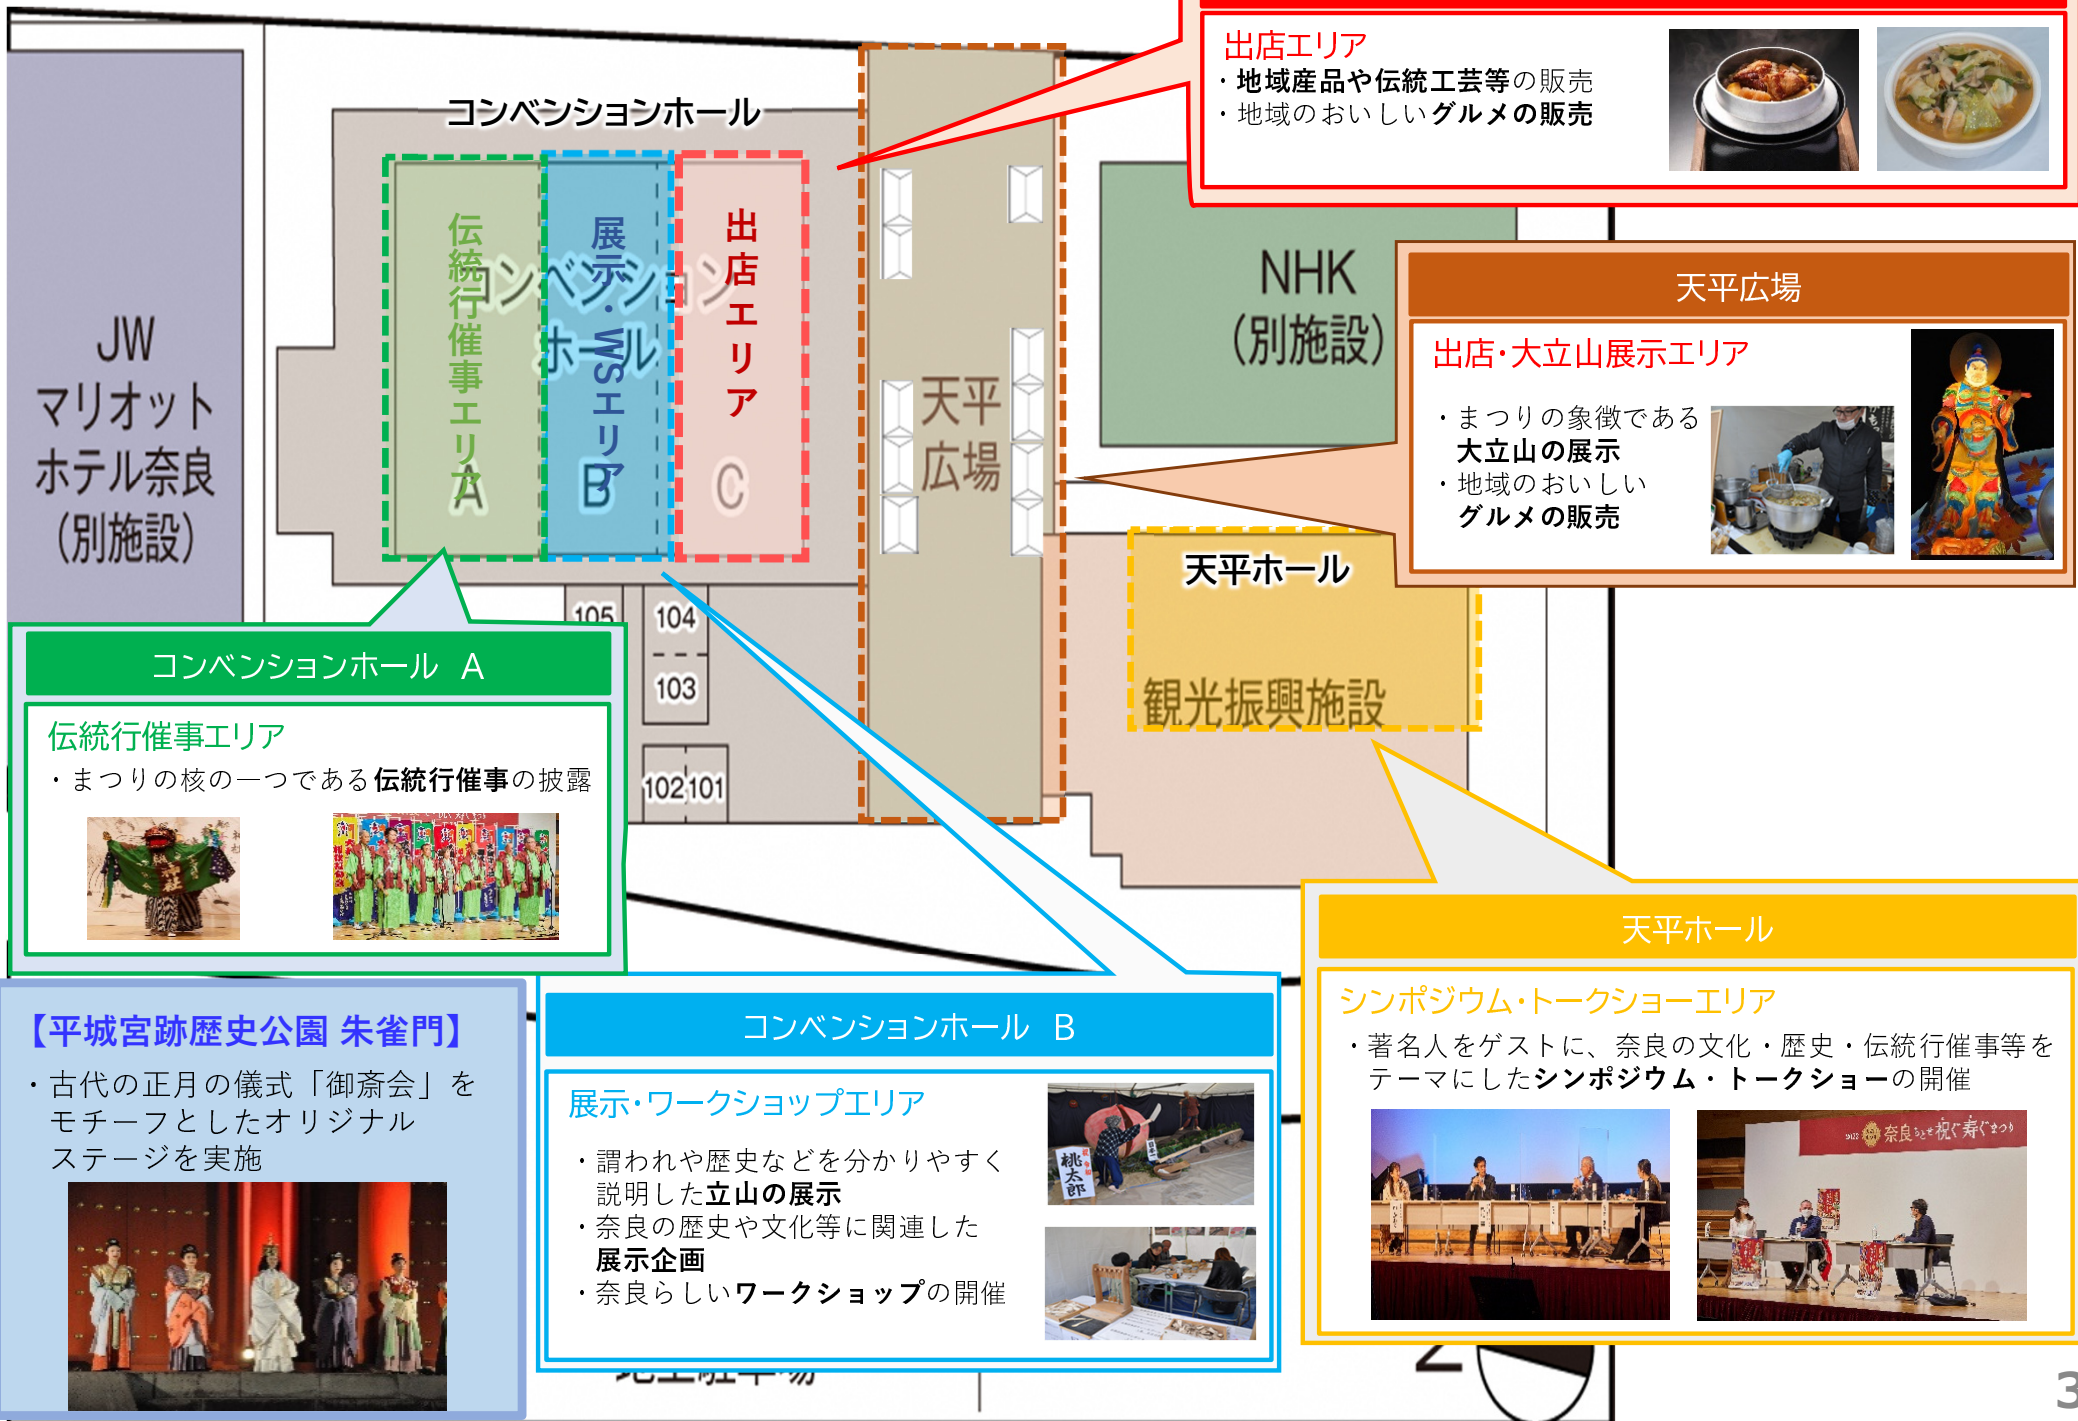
出店エリア
・地域産品や伝統工芸等の販売
・地域のおいしいグルメの販売

コンベンションホール

伝統行催事エリアA

展示・WSエリアB

出店エリアC

天平広場

NHK（別施設）

JW マリオット ホテル奈良（別施設）

天平広場
出店・大立山展示エリア
・まつりの象徴である大立山の展示
・地域のおいしいグルメの販売

天平ホール
観光振興施設

105 104 103 102 101

コンベンションホール A
伝統行催事エリア
・まつりの核の一つである伝統行催事の披露

【平城宮跡歴史公園 朱雀門】
・古代の正月の儀式「御斎会」をモチーフとしたオリジナルステージを実施

コンベンションホール B
展示・ワークショップエリア
・謂われや歴史などを分かりやすく説明した立山の展示
・奈良の歴史や文化等に関連した展示企画
・奈良らしいワークショップの開催

桃太郎

天平ホール
シンポジウム・トークショーエリア
・著名人をゲストに、奈良の文化・歴史・伝統行催事等をテーマにしたシンポジウム・トークショーの開催

奈良で祝う春まつり

3